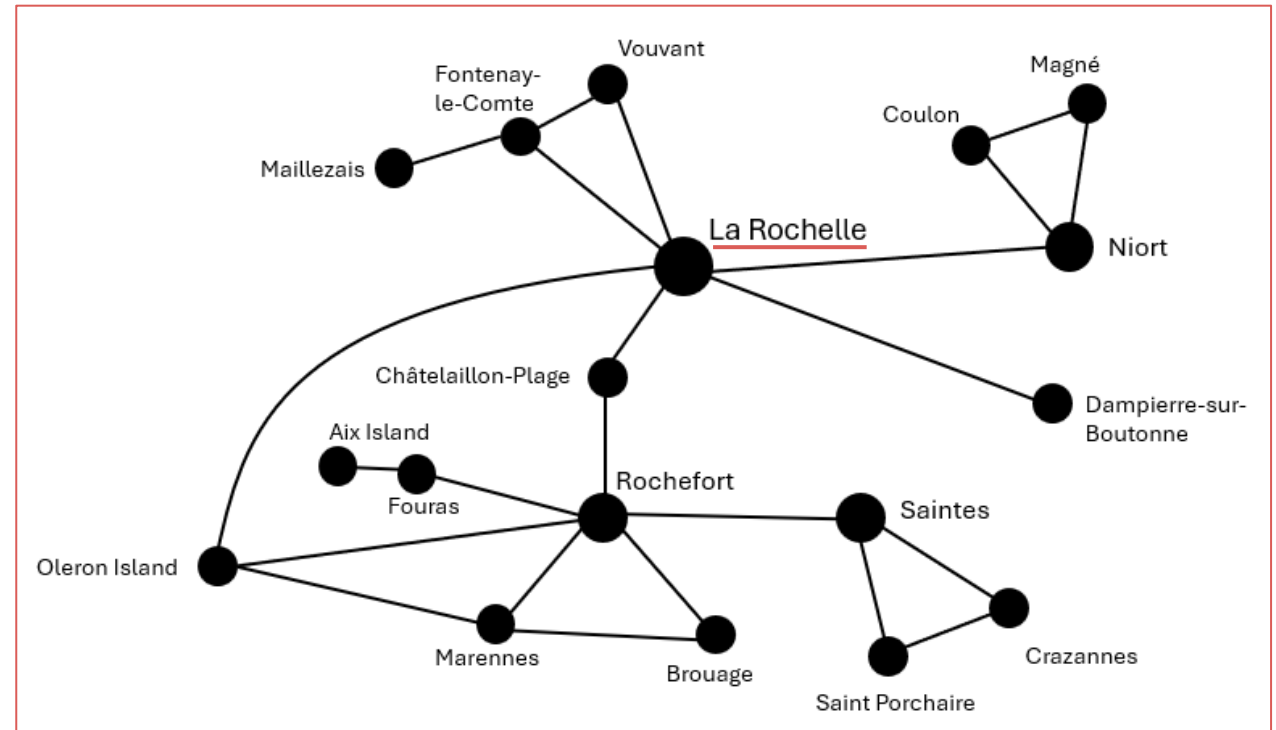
Vouvant

Fontenay-le-Comte

Maillezais

Magné

Coulon

La Rochelle

Niort

Châtelaillon-Plage

Dampierre-sur-Boutonne

Aix Island

Fouras

Rochefort

Saintes

Oleron Island

Marennes

Brouage

Crazannes

Saint Porchaire